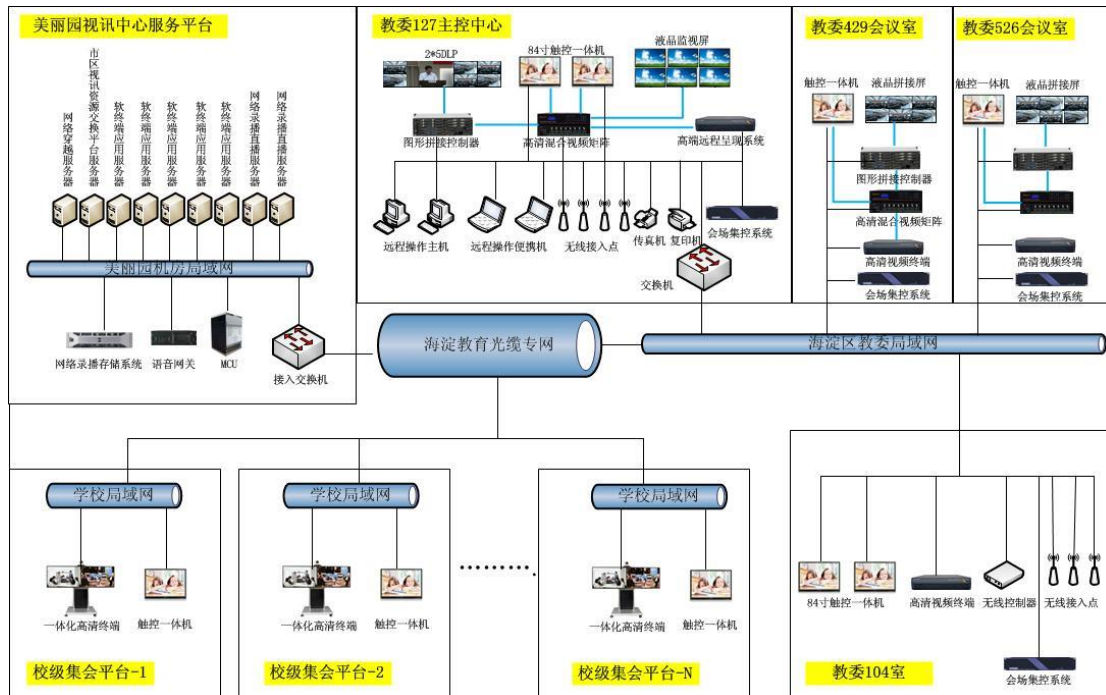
美丽园视讯中心服务平台

网络穿越服务器
市区视讯资源交换平台服务器
软终端应用服务器
软终端应用服务器
软终端应用服务器
软终端应用服务器
软终端应用服务器
网络录播直播服务器
网络录播直播服务器

美丽园机房局域网

网络录播存储系统
语音网关
MCU
接入交换机

教委127主控中心

2*5DLP
84寸触控一体机
液晶监视屏
图形拼接控制器
高清混合视频矩阵
高端远程呈现系统
远程操作主机
远程操作便携机
无线接入点
传真机
复印机
会场集控系统
交换机

教委429会议室

触控一体机
液晶拼接屏
图形拼接控制器
高清混合视频矩阵
高清视频终端
会场集控系统

教委526会议室

触控一体机
液晶拼接屏
高清视频终端
会场集控系统

海淀教育光缆专网

海淀区教委局域网

学校局域网
一体化高清终端
触控一体机
校级集会平台-1

学校局域网
一体化高清终端
触控一体机
校级集会平台-2

学校局域网
一体化高清终端
触控一体机
校级集会平台-N

84寸触控一体机
高清视频终端
无线控制器
无线接入点
会场集控系统
教委104室